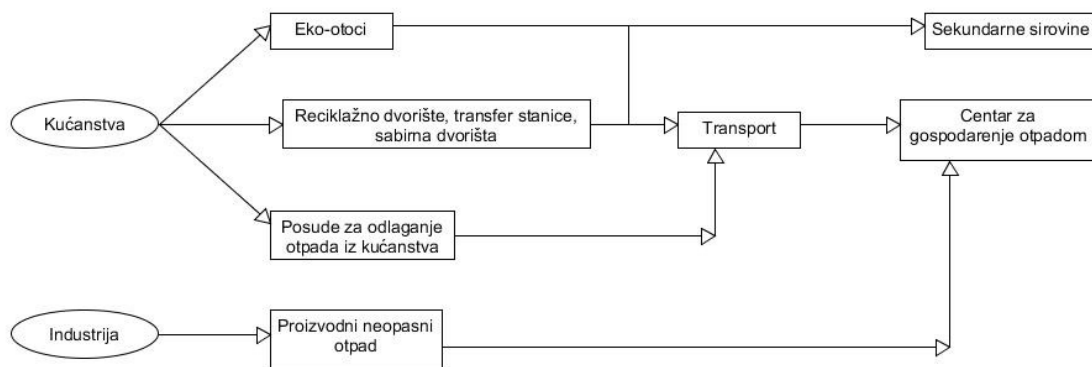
Kućanstva

Eko-otoci

Sekundarne sirovine

Reciklažno dvorište, transfer stanice, sabirna dvorišta

Transport

Centar za gospodarenje otpadom

Posude za odlaganje otpada iz kućanstva

Industrija

Proizvodni neopasni otpad